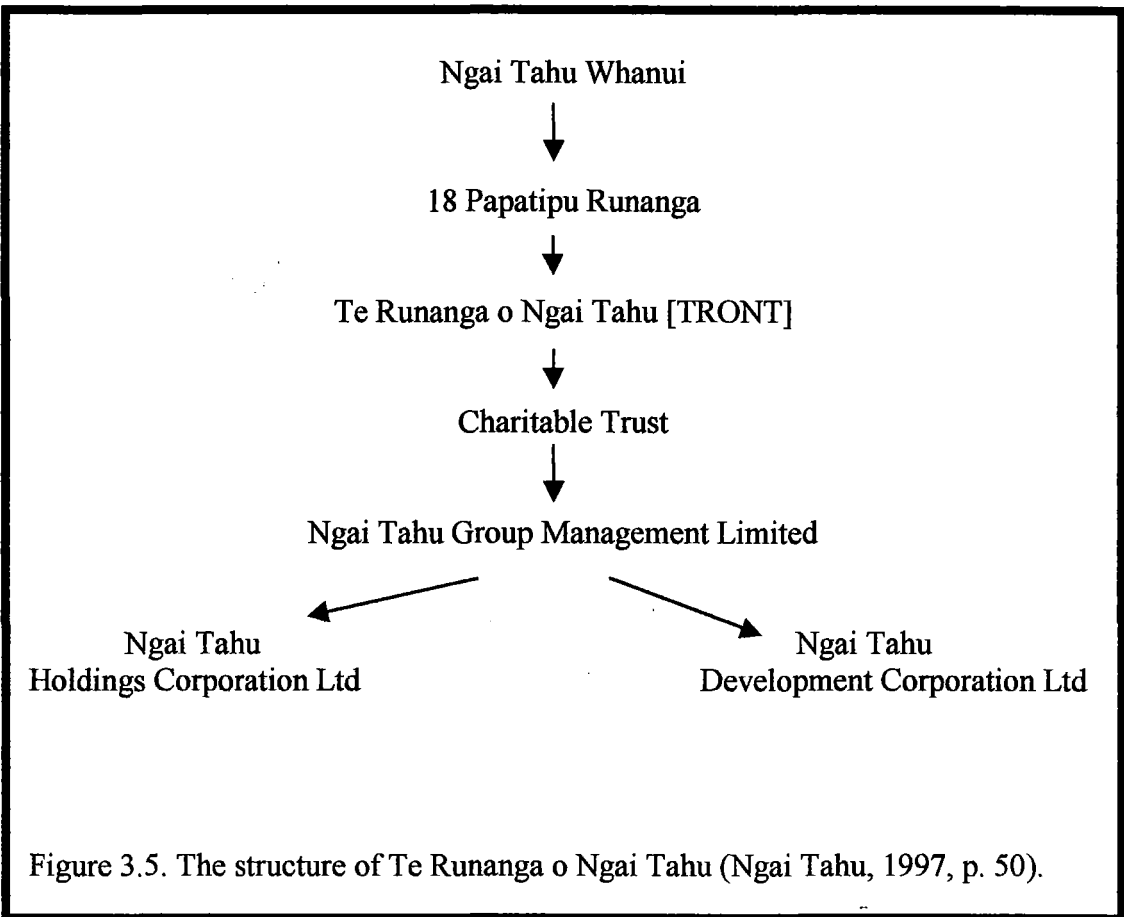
Ngai Tahu Whanui

18 Papatipu Runanga

Te Runanga o Ngai Tahu [TRONT]

Charitable Trust

Ngai Tahu Group Management Limited

Ngai Tahu Holdings Corporation Ltd

Ngai Tahu Development Corporation Ltd

Figure 3.5. The structure of Te Runanga o Ngai Tahu (Ngai Tahu, 1997, p. 50).